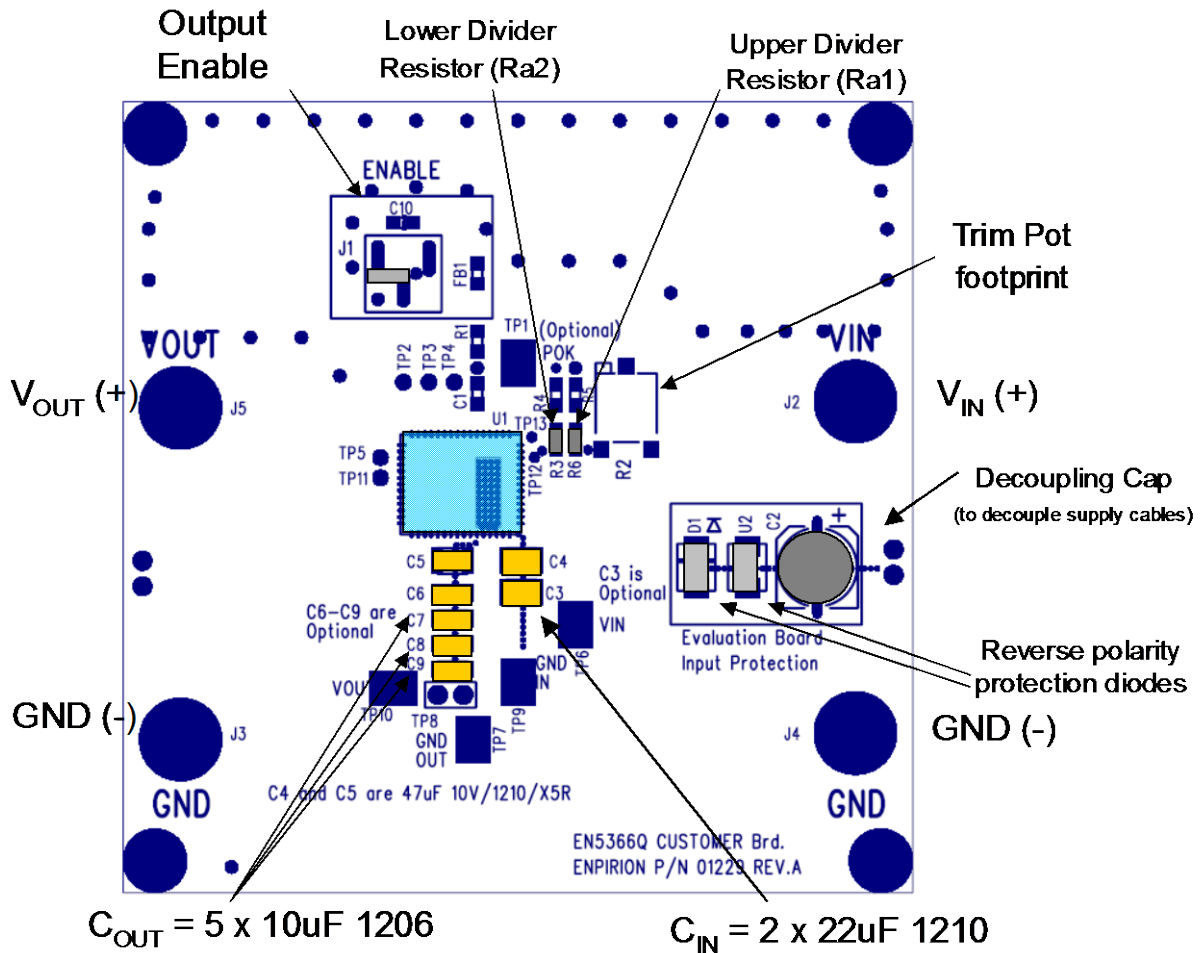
Output Enable

Lower Divider Resistor (Ra2)

Upper Divider Resistor (Ra1)

Trim Pot footprint

ENABLE

C10

J1

FB1

VOUT

VIN

$V_{OUT}$ (+)

$V_{IN}$ (+)

J5

J2

R1

TP1 (Optional)

POK

TP2

TP3

TP4

C1

R4

R5

TP13

U1

R3

R6

R2

TP5

TP11

TP12

Decoupling Cap
(to decouple supply cables)

D1

U2

C2

+

C5

C4

C6

C3

C3 is Optional

C6–C9 are Optional

C7

C8

C9

VIN

TP6

GND IN

Evaluation Board Input Protection

Reverse polarity protection diodes

GND (-)

GND (-)

VOUT

TP10

TP8

GND OUT

TP9

TP7

J3

J4

C4 and C5 are 47uF 10V/1210/X5R

GND

GND

EN5366Q CUSTOMER Brd.
ENPIRION P/N 01229 REV.A

$C_{OUT}$ = 5 x 10uF 1206

$C_{IN}$ = 2 x 22uF 1210